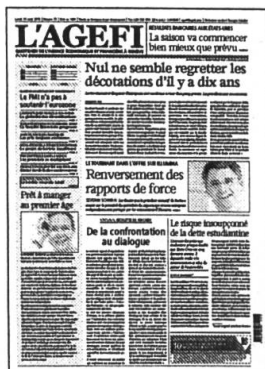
L'AGEFI

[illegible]

La saison va commencer bien mieux que prévu...

Nul ne semble regretter les décotations d'il y a dix ans

Le PAM n'a pas à souffrir l'automne

Renversement des rapports de force

Prêt à manger au premier âge

De la confrontation au dialogue

Le risque insoupçonné de la dette estudiantine